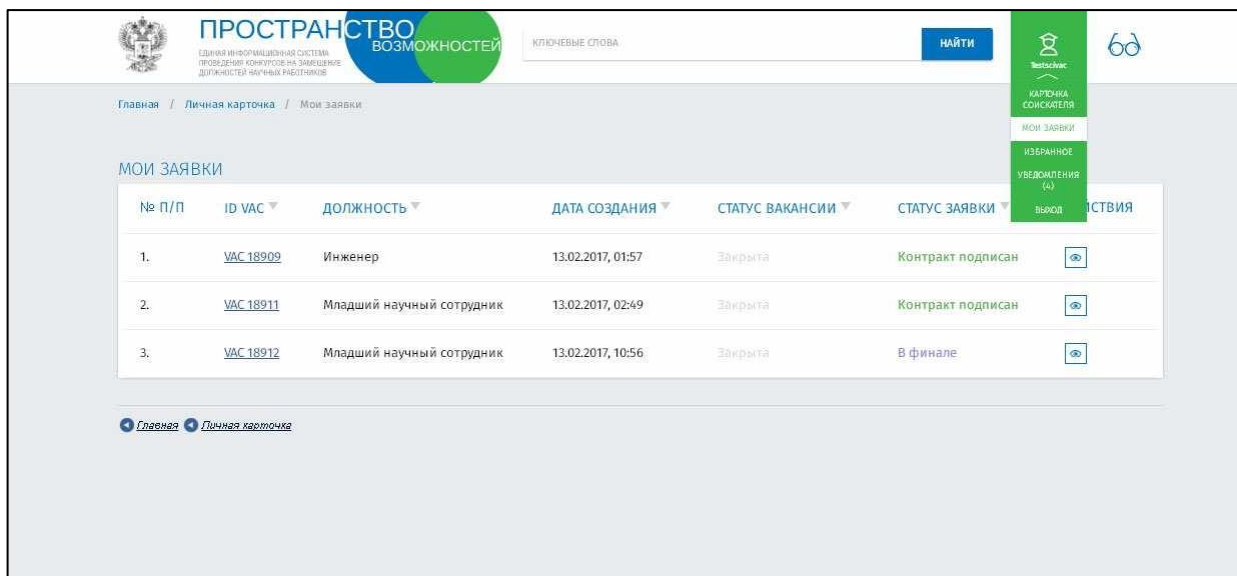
ПРОСТРАНСТВО ВОЗМОЖНОСТЕЙ
ЕДИНАЯ ИНФОРМАЦИОННАЯ СИСТЕМА ПРОВЕДЕНИЯ КОНКУРСОВ НА ЗАМЕЩЕНИЕ ДОЛЖНОСТЕЙ НАУЧНЫХ РАБОТНИКОВ

КЛЮЧЕВЫЕ СЛОВА

НАЙТИ

Testscivac

КАРТОЧКА СОИСКАТЕЛЯ
МОИ ЗАЯВКИ
ИЗБРАННОЕ
УВЕДОМЛЕНИЯ (4)
ВЫХОД

Главная / Личная карточка / Мои заявки

МОИ ЗАЯВКИ

| № П/П | ID VAC | ДОЛЖНОСТЬ | ДАТА СОЗДАНИЯ | СТАТУС ВАКАНСИИ | СТАТУС ЗАЯВКИ | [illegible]СТВИЯ |
|---|---|---|---|---|---|---|
| 1. | VAC 18909 | Инженер | 13.02.2017, 01:57 | Закрыта | Контракт подписан | |
| 2. | VAC 18911 | Младший научный сотрудник | 13.02.2017, 02:49 | Закрыта | Контракт подписан | |
| 3. | VAC 18912 | Младший научный сотрудник | 13.02.2017, 10:56 | Закрыта | В финале | |

Главная Личная карточка